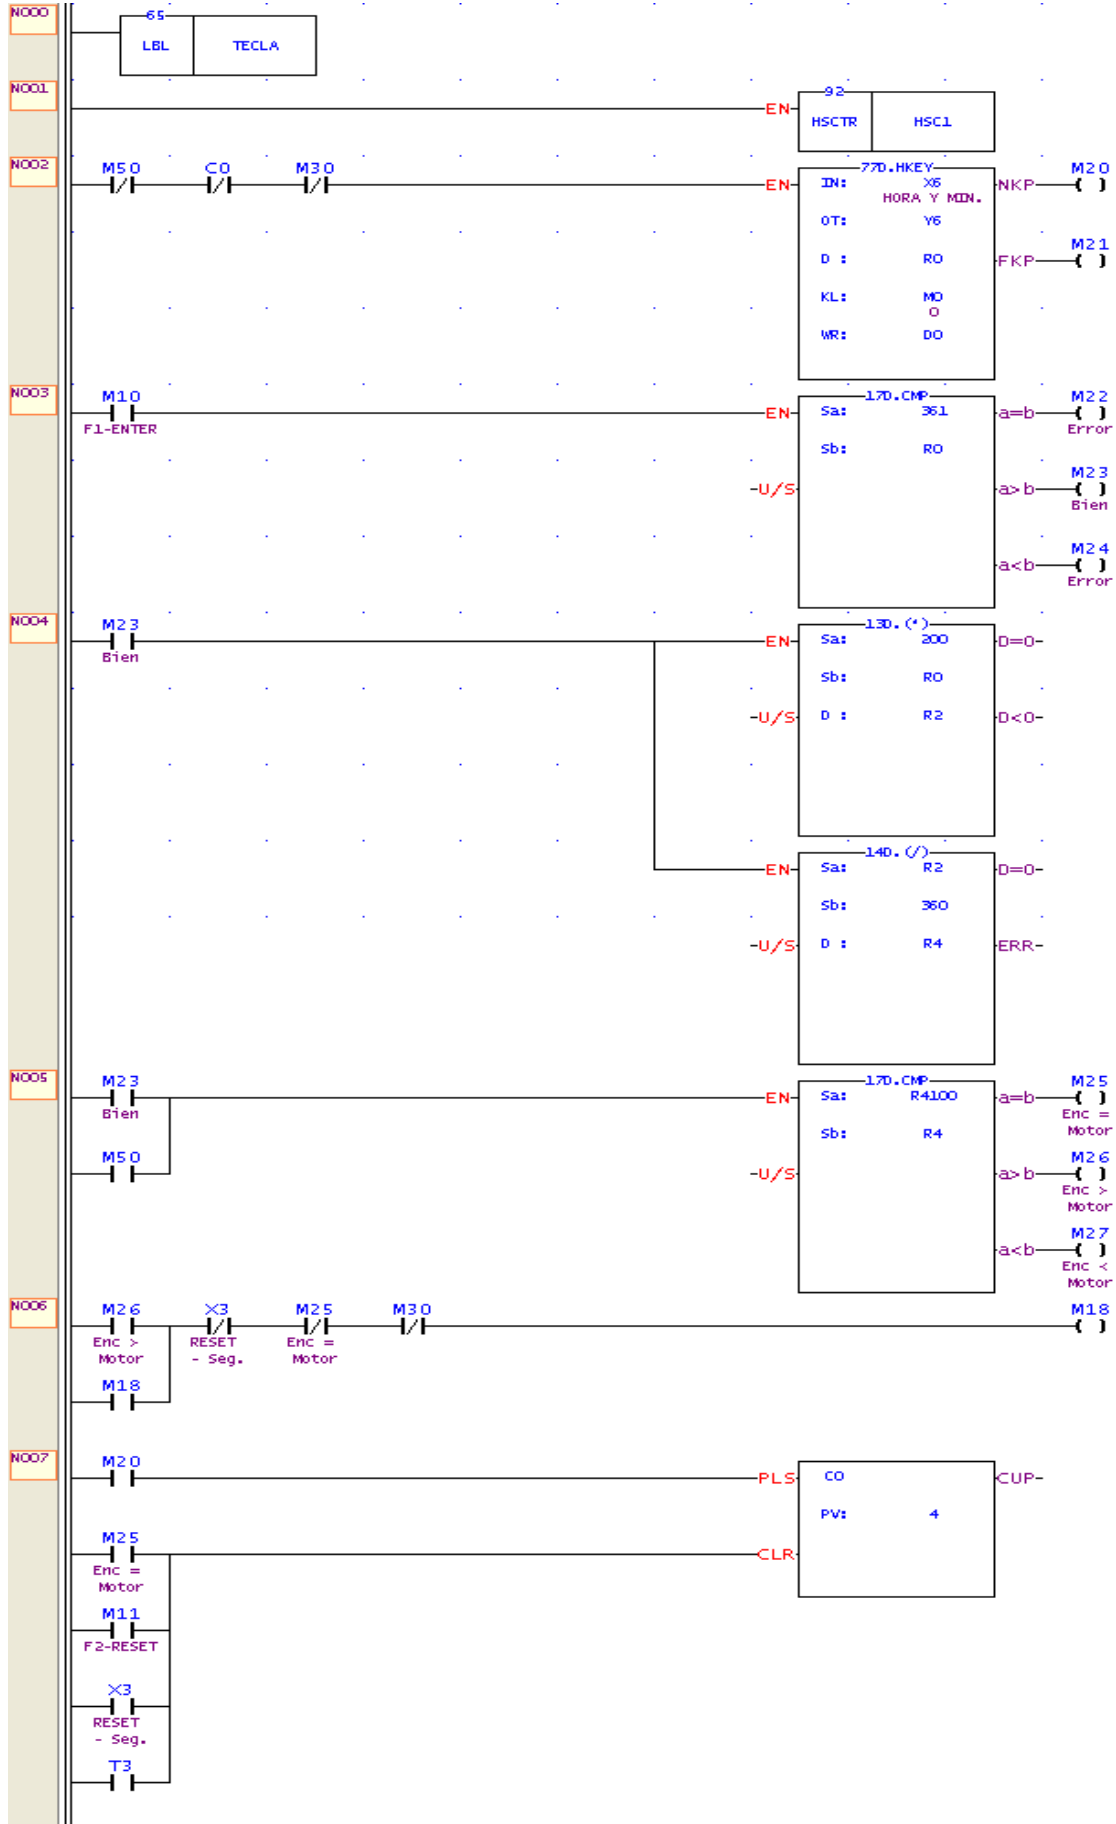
N000
65
LBL
TECLA

N001
EN
92
HSCTR
HSC1

N002
M50
C0
M30
EN
77D.HKEY
IN:
X6
HORA Y MIN.
OT:
Y6
D :
R0
KL:
M0
0
WR:
D0
NKP
FKP
M20
M21

N003
M10
F1-ENTER
EN
U/S
17D.CMP
Sa:
361
Sb:
R0
a=b
a>b
a<b
M22
Error
M23
Bien
M24
Error

N004
M23
Bien
EN
U/S
13D.(*)
Sa:
200
Sb:
R0
D :
R2
D=0
D<0
EN
U/S
14D.(/)
Sa:
R2
Sb:
360
D :
R4
D=0
ERR

N005
M23
Bien
M50
EN
U/S
17D.CMP
Sa:
R4100
Sb:
R4
a=b
a>b
a<b
M25
Enc = Motor
M26
Enc > Motor
M27
Enc < Motor

N006
M26
Enc > Motor
X3
RESET - Seg.
M25
Enc = Motor
M30
M18
M18

N007
M20
PLS
C0
PV:
4
CUP
M25
Enc = Motor
CLR
M11
F2-RESET
X3
RESET - Seg.
T3